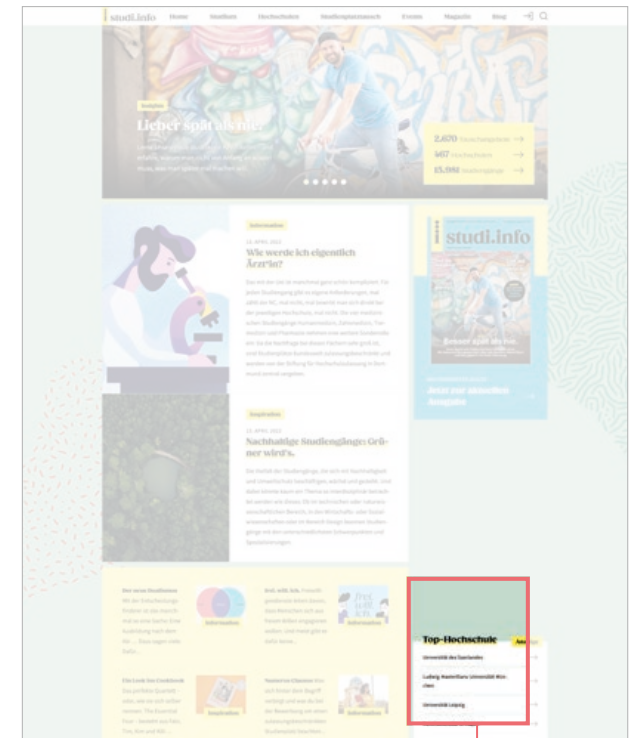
studi.info Home Studium Hochschulen Studienplatztausch Events Magazin Blog

Inspiration

Lieber spät als nie.

2.670 Hochschulen
907 Hochschulen
15.592 Studiengänge

Information

Wie werde ich eigentlich Ärzt*in?

studi.info

Besser spät als nie.

Jetzt zur aktuellen Ausgabe

Inspiration

Nachhaltige Studiengänge: Grüner wird's.

Information

Information

Inspiration

Information

Top-Hochschule

Anzeige

Universität des Saarlandes

Ludwig-Maximilians-Universität München

Universität Leipzig